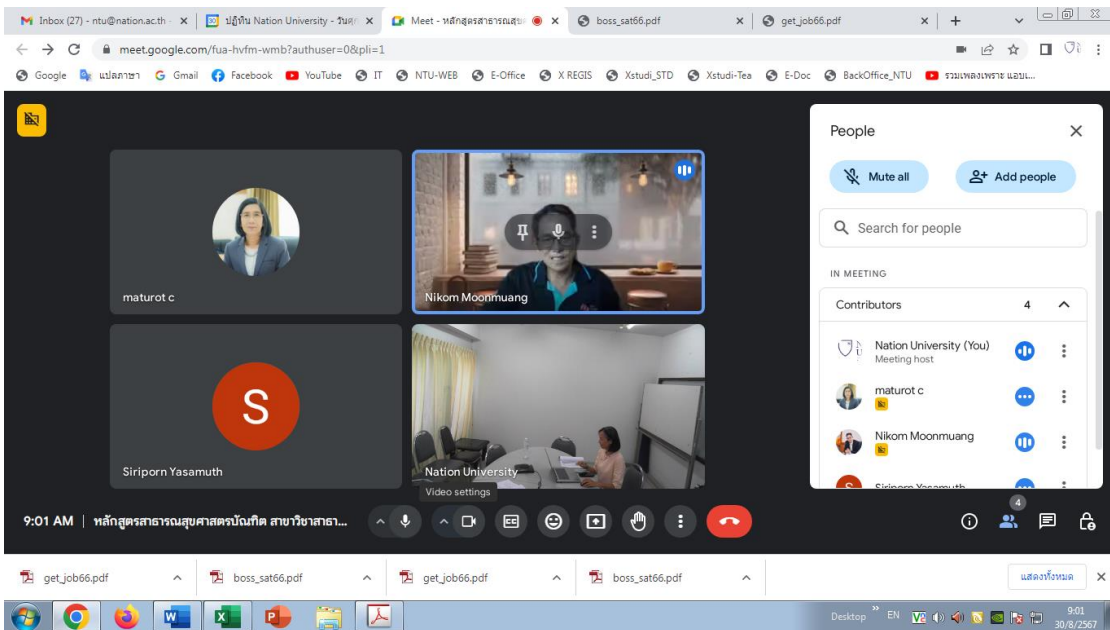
Inbox (27) - ntu@nation.ac.th ×
ปฏิทิน Nation University - วันศุ ×
Meet - หลักสูตรสาธารณสุข ×
boss_sat66.pdf ×
get_job66.pdf ×
+

meet.google.com/fua-hvfm-wmb?authuser=0&pli=1

Google
แปลภาษา
Gmail
Facebook
YouTube
IT
NTU-WEB
E-Office
X REGIS
Xstudi_STD
Xstudi-Tea
E-Doc
BackOffice_NTU
รวมเพลงเพราะ แอบ...

maturot c

Nikom Moonmuang

Siriporn Yasamuth

Nation University

Video settings

9:01 AM | หลักสูตรสาธารณสุขศาสตรบัณฑิต สาขาวิชาสาธา...

People

Mute all

Add people

Search for people

IN MEETING

Contributors 4

Nation University (You)
Meeting host

maturot c

Nikom Moonmuang

Siriporn Yasamuth

4

get_job66.pdf
boss_sat66.pdf
get_job66.pdf
boss_sat66.pdf
แสดงทั้งหมด

Desktop EN
9:01
30/8/2567